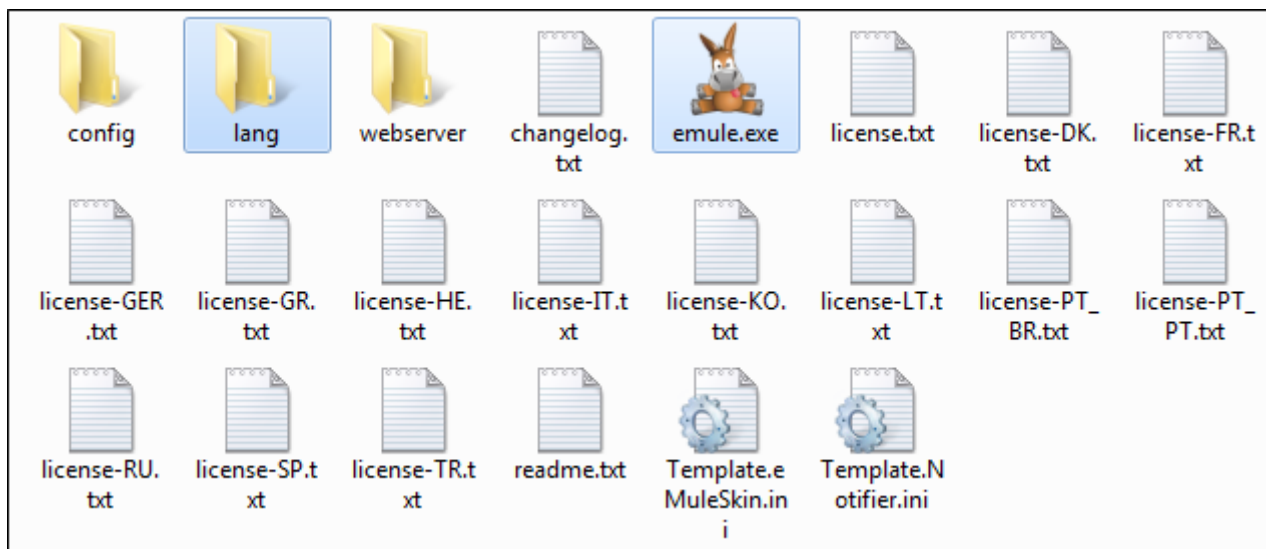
config

lang

webserver

changelog.txt

emule.exe

license.txt

license-DK.txt

license-FR.txt

license-GER.txt

license-GR.txt

license-HE.txt

license-IT.txt

license-KO.txt

license-LT.txt

license-PT_BR.txt

license-PT_PT.txt

license-RU.txt

license-SP.txt

license-TR.txt

readme.txt

Template.eMuleSkin.ini

Template.Notifier.ini